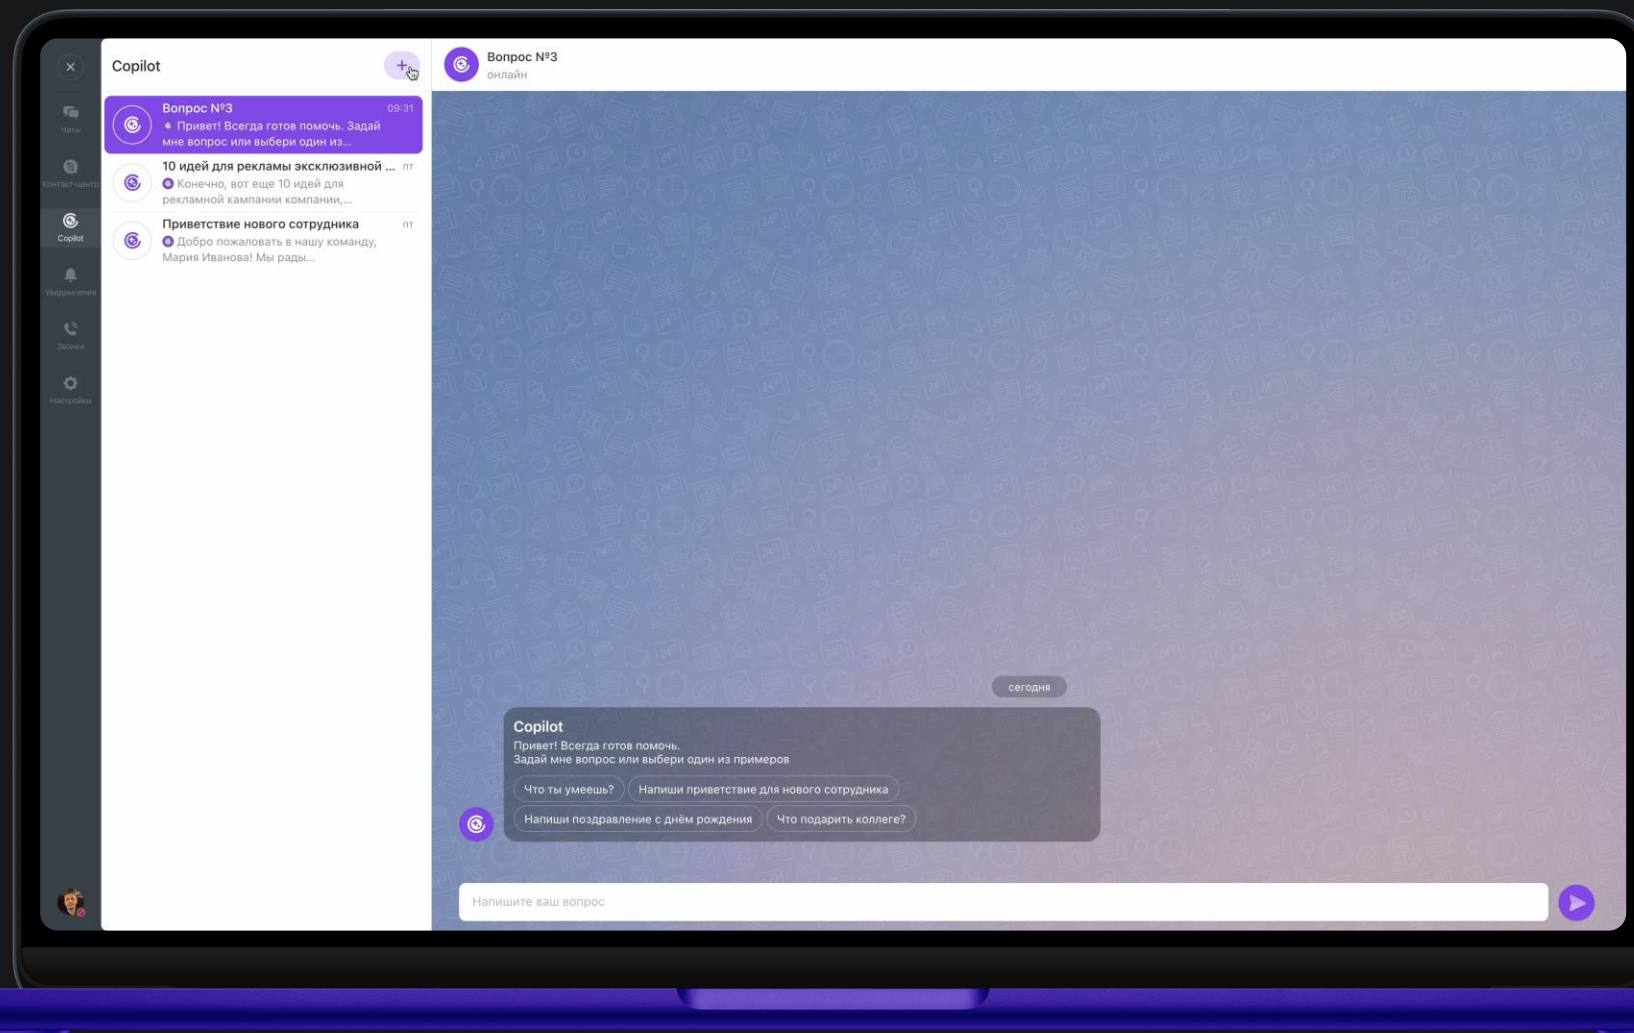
Чаты
Контакт-центр
Copilot
Уведомления
Звонки
Настройки

Copilot

Вопрос №3 09:31
Привет! Всегда готов помочь. Задай мне вопрос или выбери один из...

10 идей для рекламы эксклюзивной ... пт
Конечно, вот еще 10 идей для рекламной кампании компании,...

Приветствие нового сотрудника пт
Добро пожаловать в нашу команду, Мария Иванова! Мы рады...

Вопрос №3
онлайн

сегодня

Copilot
Привет! Всегда готов помочь.
Задай мне вопрос или выбери один из примеров

Что ты умеешь?
Напиши приветствие для нового сотрудника
Напиши поздравление с днём рождения
Что подарить коллеге?

Напишите ваш вопрос